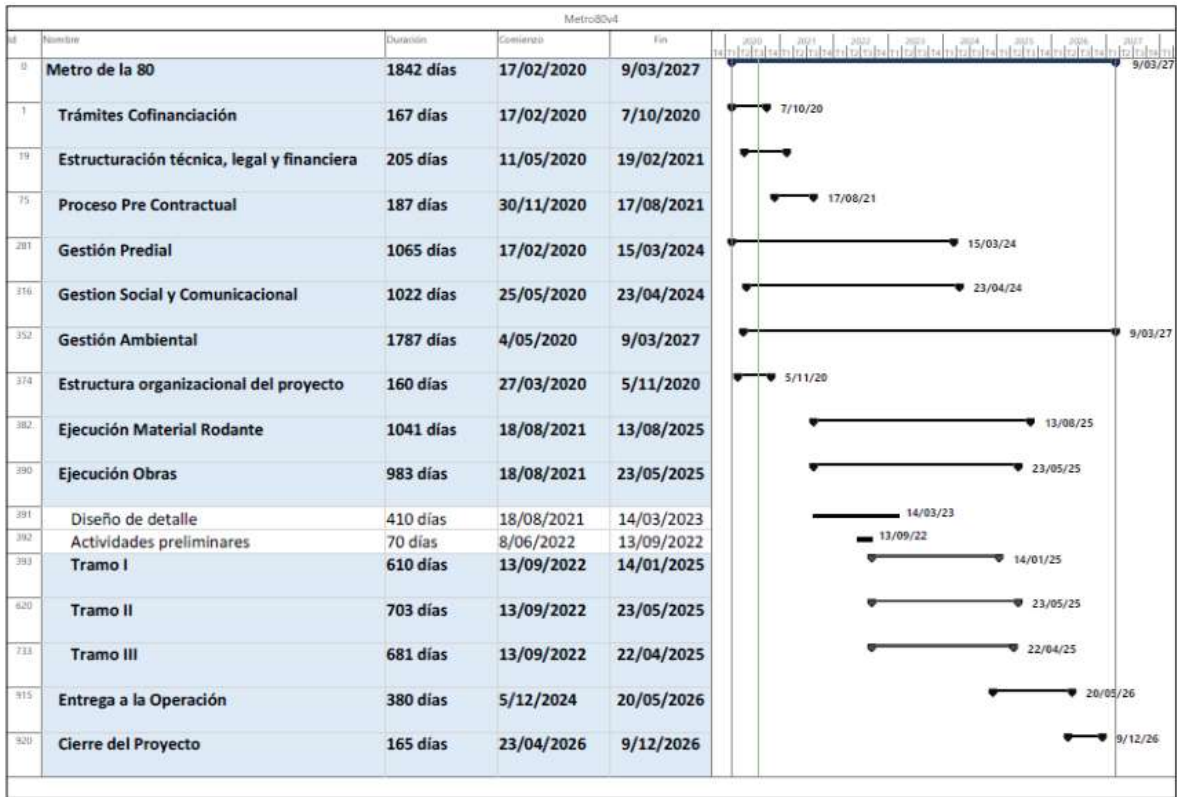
Metro80v4

| Id | Nombre | Duración | Comienzo | Fin |
|---|---|---|---|---|
| 0 | Metro de la 80 | 1842 días | 17/02/2020 | 9/03/2027 |
| 1 | Trámites Cofinanciación | 167 días | 17/02/2020 | 7/10/2020 |
| 19 | Estructuración técnica, legal y financiera | 205 días | 11/05/2020 | 19/02/2021 |
| 75 | Proceso Pre Contractual | 187 días | 30/11/2020 | 17/08/2021 |
| 281 | Gestión Predial | 1065 días | 17/02/2020 | 15/03/2024 |
| 316 | Gestion Social y Comunicacional | 1022 días | 25/05/2020 | 23/04/2024 |
| 352 | Gestión Ambiental | 1787 días | 4/05/2020 | 9/03/2027 |
| 374 | Estructura organizacional del proyecto | 160 días | 27/03/2020 | 5/11/2020 |
| 382 | Ejecución Material Rodante | 1041 días | 18/08/2021 | 13/08/2025 |
| 390 | Ejecución Obras | 983 días | 18/08/2021 | 23/05/2025 |
| 391 | Diseño de detalle | 410 días | 18/08/2021 | 14/03/2023 |
| 392 | Actividades preliminares | 70 días | 8/06/2022 | 13/09/2022 |
| 393 | Tramo I | 610 días | 13/09/2022 | 14/01/2025 |
| 620 | Tramo II | 703 días | 13/09/2022 | 23/05/2025 |
| 733 | Tramo III | 681 días | 13/09/2022 | 22/04/2025 |
| 915 | Entrega a la Operación | 380 días | 5/12/2024 | 20/05/2026 |
| 920 | Cierre del Proyecto | 165 días | 23/04/2026 | 9/12/2026 |

2020 2021 2022 2023 2024 2025 2026 2027

9/03/27
7/10/20
17/08/21
15/03/24
23/04/24
9/03/27
5/11/20
13/08/25
23/05/25
14/03/23
13/09/22
14/01/25
23/05/25
22/04/25
20/05/26
9/12/26